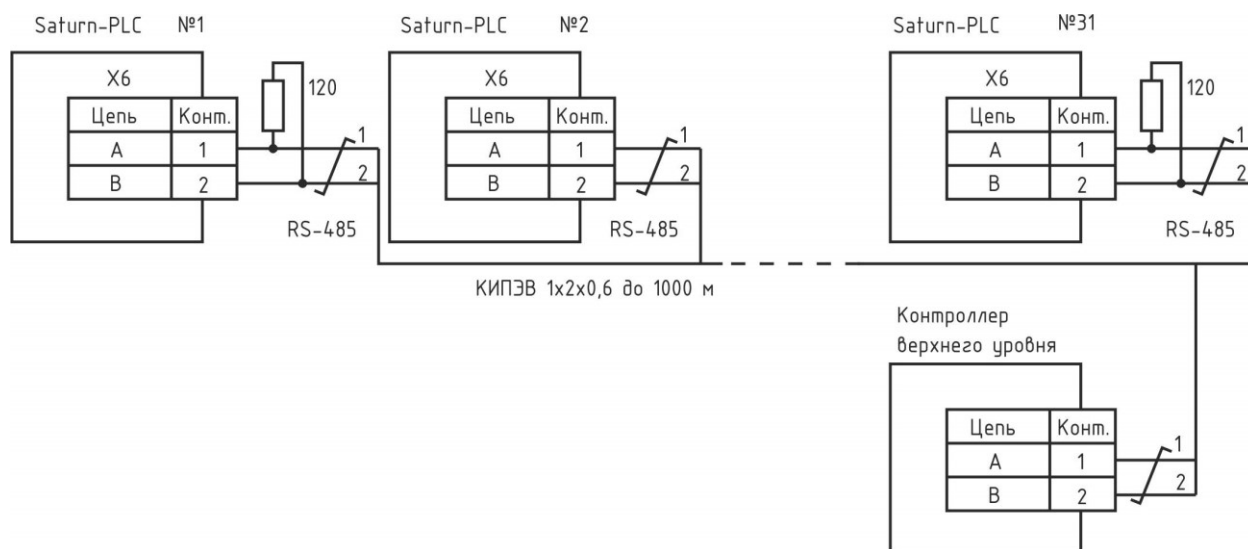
Saturn-PLC №1

X6

| Цепь | Конт. |
|---|---|
| A | 1 |
| B | 2 |

120

1

2

RS-485

Saturn-PLC №2

X6

| Цепь | Конт. |
|---|---|
| A | 1 |
| B | 2 |

1

2

RS-485

Saturn-PLC №31

X6

| Цепь | Конт. |
|---|---|
| A | 1 |
| B | 2 |

120

1

2

RS-485

КИПЭВ 1x2x0,6 до 1000 м

Контроллер верхнего уровня

| Цепь | Конт. |
|---|---|
| A | 1 |
| B | 2 |

1

2